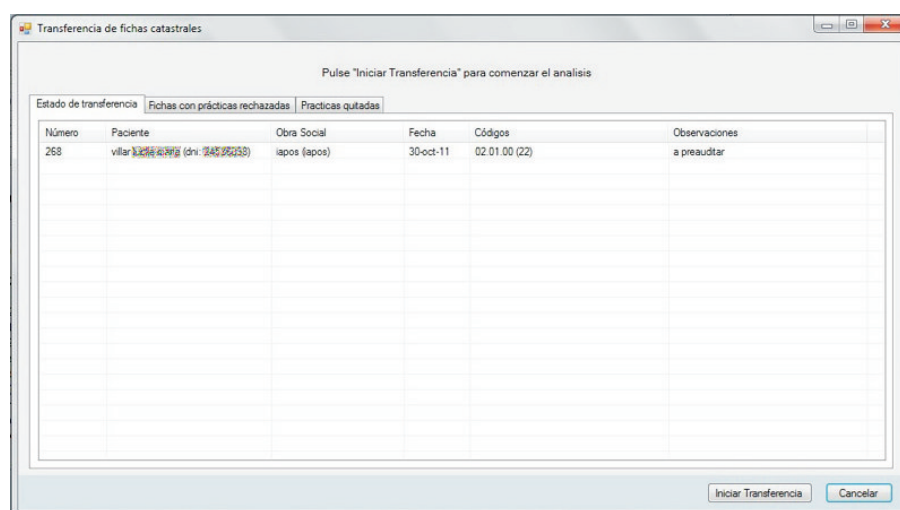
Transferencia de fichas catastrales

Pulse "Iniciar Transferencia" para comenzar el analisis

Estado de transferencia | Fichas con prácticas rechazadas | Practicas quitadas

| Número | Paciente | Obra Social | Fecha | Códigos | Observaciones |
|---|---|---|---|---|---|
| 268 | villar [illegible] (dni: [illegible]) | iapos (iapos) | 30-oct-11 | 02.01.00 (22) | a preauditar |

Iniciar Transferencia | Cancelar